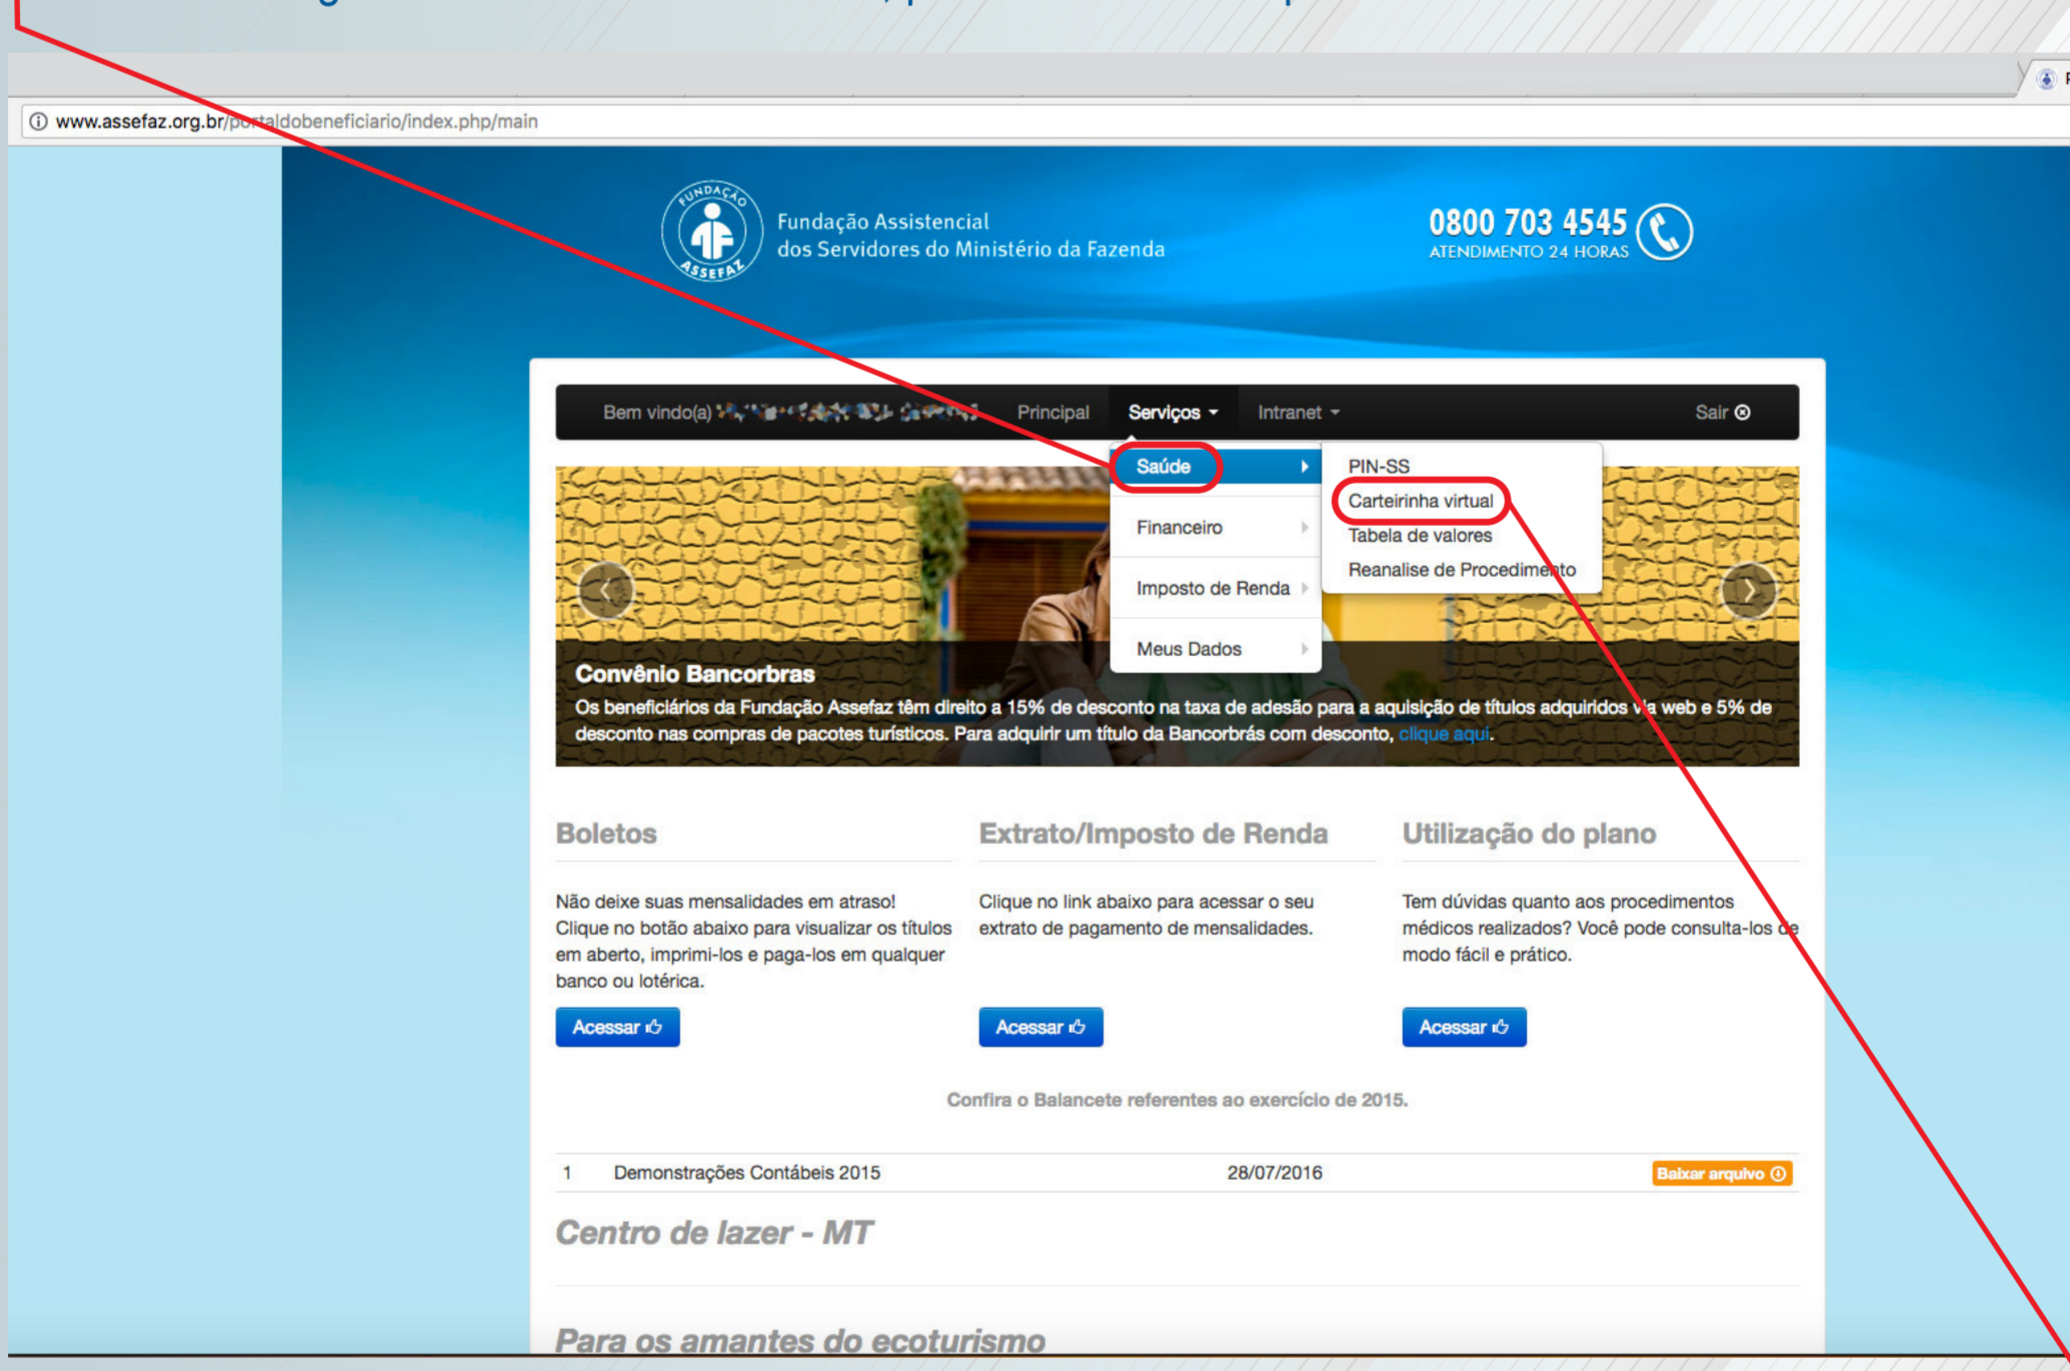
www.assefaz.org.br/portaldobeneficiario/index.php/main

FUNDAÇÃO ASSEFAZ

Fundação Assistencial dos Servidores do Ministério da Fazenda

0800 703 4545
ATENDIMENTO 24 HORAS

Bem vindo(a) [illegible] Principal Serviços Intranet Sair

Saúde
Financeiro
Imposto de Renda
Meus Dados

PIN-SS
Carteirinha virtual
Tabela de valores
Reanalise de Procedimento

Convênio Bancorbras
Os beneficiários da Fundação Assefaz têm direito a 15% de desconto na taxa de adesão para a aquisição de títulos adquiridos via web e 5% de desconto nas compras de pacotes turísticos. Para adquirir um título da Bancorbrás com desconto, clique aqui.

Boletos

Não deixe suas mensalidades em atraso! Clique no botão abaixo para visualizar os títulos em aberto, imprimi-los e paga-los em qualquer banco ou lotérica.

Acessar

Extrato/Imposto de Renda

Clique no link abaixo para acessar o seu extrato de pagamento de mensalidades.

Acessar

Utilização do plano

Tem dúvidas quanto aos procedimentos médicos realizados? Você pode consulta-los de modo fácil e prático.

Acessar

Confira o Balancete referentes ao exercício de 2015.

| 1 | Demonstrações Contábeis 2015 | 28/07/2016 | Baixar arquivo |
|---|---|---|---|

Centro de lazer - MT

Para os amantes do ecoturismo